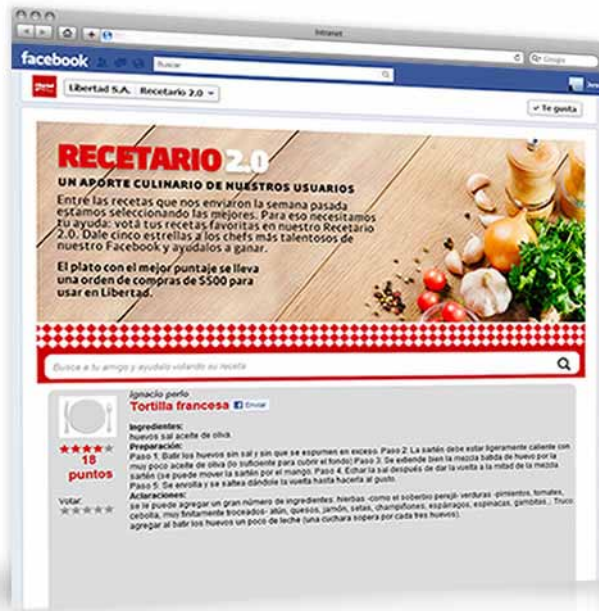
Intranet

facebook

Buscar

Google

Libertad S.A.

Recetario 2.0

Te gusta

RECETARIO 2.0

UN APORTE CULINARIO DE NUESTROS USUARIOS

Entre las recetas que nos enviaron la semana pasada estamos seleccionando las mejores. Para eso necesitamos tu ayuda: votá tus recetas favoritas en nuestro Recetario 2.0. Dale cinco estrellas a los chefs más talentosos de nuestro Facebook y ayudalos a ganar.

El plato con el mejor puntaje se lleva una orden de compras de $500 para usar en Libertad.

Buscá a tu amigo y ayudalo votando su receta

Ignacio perlo

Tortilla francesa

Enviar

18 puntos

Votar:

Ingredientes:
huevos sal aceite de oliva

Preparación:
Paso 1: Batir los huevos sin sal y sin que se espumen en exceso. Paso 2: La sartén debe estar ligeramente caliente con muy poco aceite de oliva (lo suficiente para cubrir el fondo) Paso 3: Se extiende bien la mezcla batida de huevo por la sartén (se puede mover la sartén por el mango. Paso 4: Echar la sal después de dar la vuelta a la mitad de la mezcla Paso 5: Se enrolla y se saltea dándole la vuelta hasta hacerla al gusto.

Aclaraciones:
se le puede agregar un gran número de ingredientes: hierbas -como el soberbio perejil- verduras -pimientos, tomates, cebolla, muy finamente troceados- atún, quesos, jamón, setas, champiñones, espárragos, espinacas, gambitas...; Truco: agregar al batir los huevos un poco de leche (una cuchara sopera por cada tres huevos).